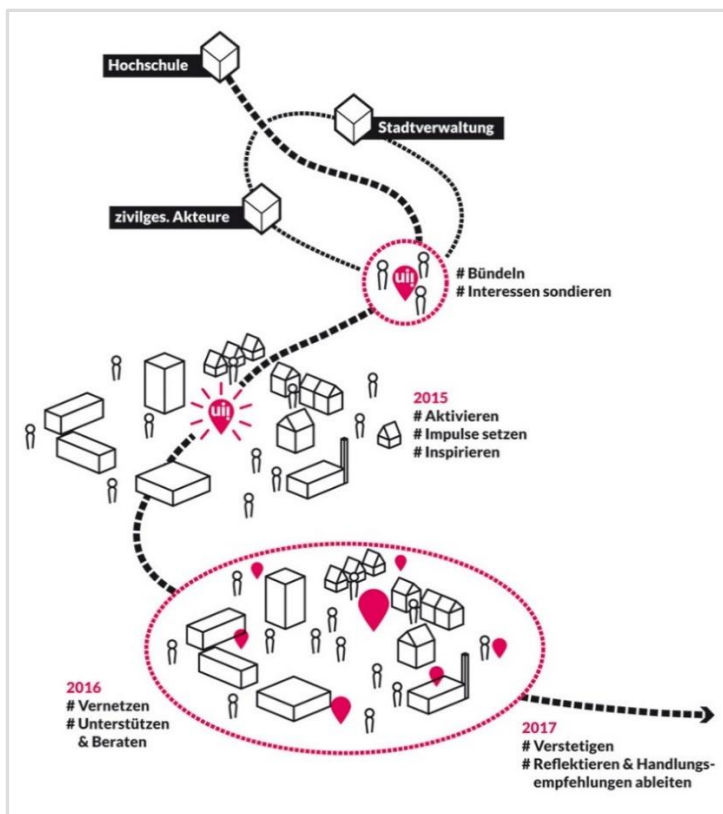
Hochschule

Stadtverwaltung

zivilges. Akteure

uii

# Bündeln
# Interessen sondieren

uii

2015
# Aktivieren
# Impulse setzen
# Inspirieren

2016
# Vernetzen
# Unterstützen & Beraten

2017
# Verstetigen
# Reflektieren & Handlungsempfehlungen ableiten